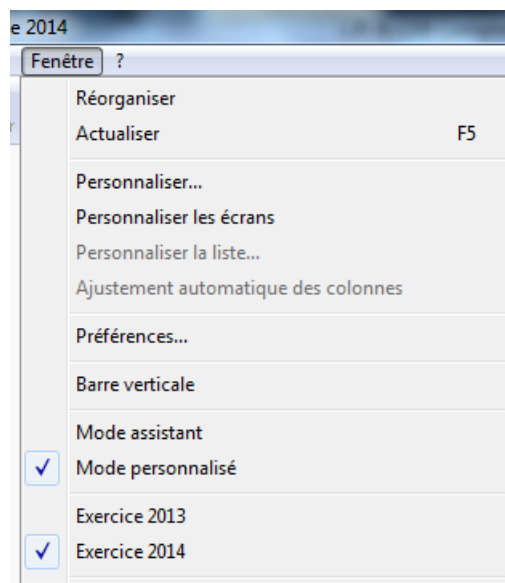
e 2014

Fenêtre ?

Réorganiser
Actualiser F5

Personnaliser...
Personnaliser les écrans
Personnaliser la liste...
Ajustement automatique des colonnes

Préférences...

Barre verticale

Mode assistant
✓ Mode personnalisé

Exercice 2013
✓ Exercice 2014